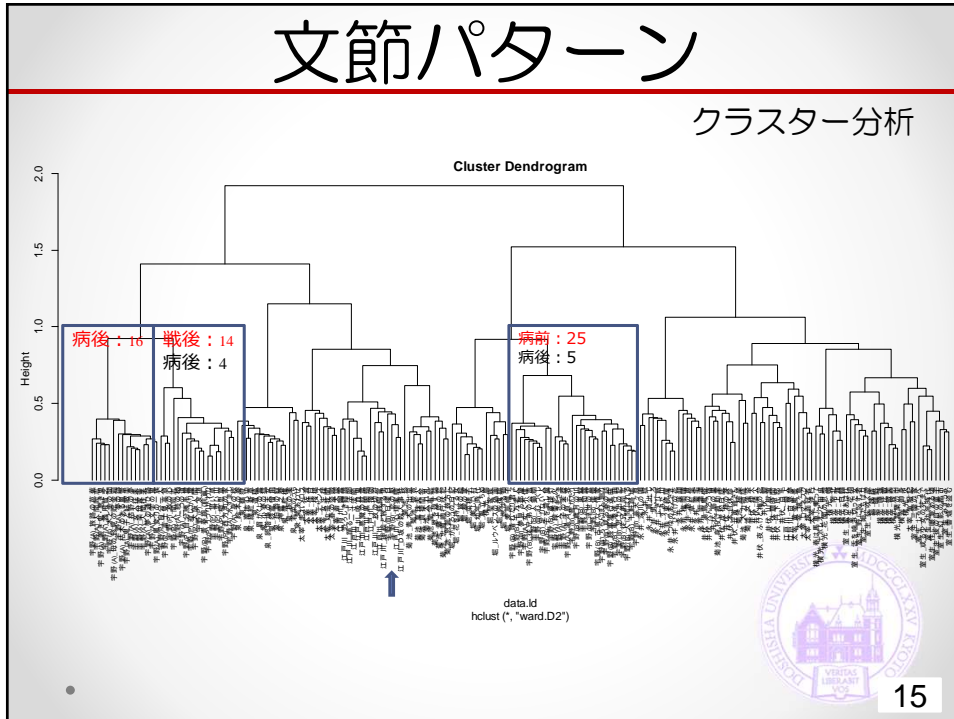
文節パターン

クラスター分析

Cluster Dendrogram

2.0
1.5
1.0
0.5
0.0

Height

病後：16

戦後：14
病後：4

病前：25
病後：5

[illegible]

data.ld
hclust (*, "ward.D2")

DOSHISHA UNIVERSITY MDCCCLXXV KYOTO
VERITAS LIBERABIT VOS

15